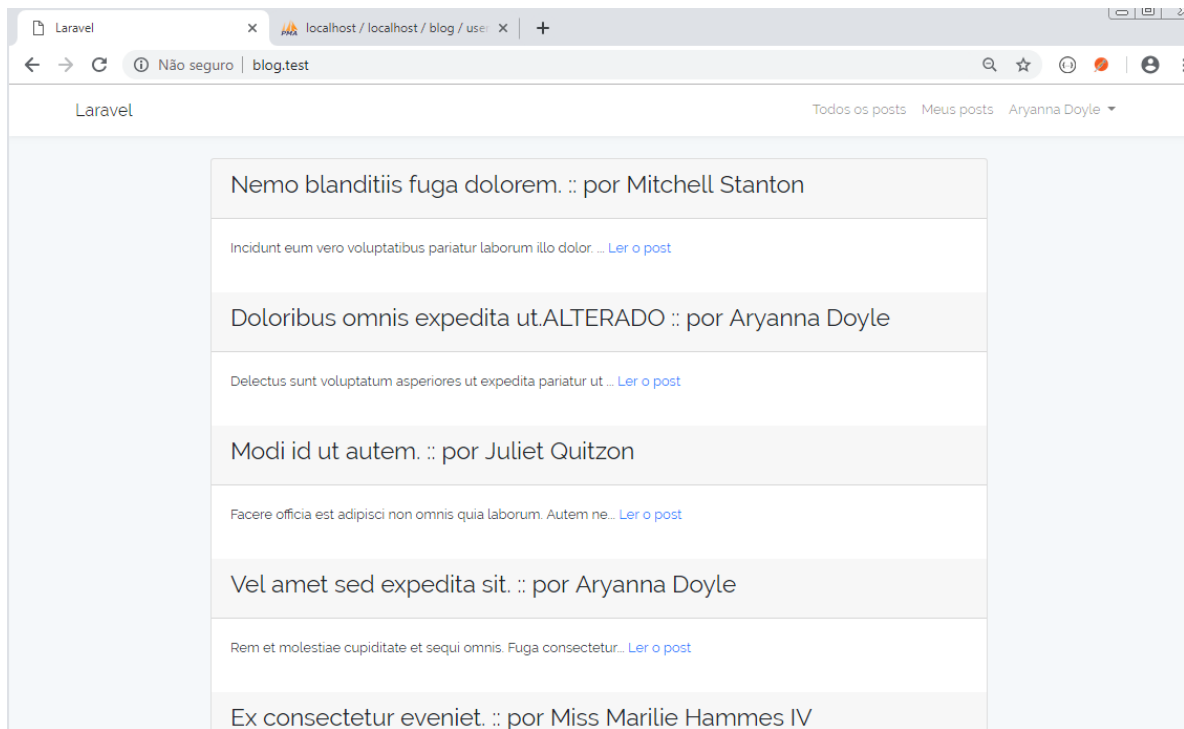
Laravel ×
localhost / localhost / blog / user ×
+

Não seguro | blog.test

Laravel

Todos os posts Meus posts Aryanna Doyle

Nemo blanditiis fuga dolorem. :: por Mitchell Stanton

Incidunt eum vero voluptatibus pariatur laborum illo dolor. ... Ler o post

Doloribus omnis expedita ut.ALTERADO :: por Aryanna Doyle

Delectus sunt voluptatum asperiores ut expedita pariatur ut ... Ler o post

Modi id ut autem. :: por Juliet Quitzon

Facere officia est adipisci non omnis quia laborum. Autem ne... Ler o post

Vel amet sed expedita sit. :: por Aryanna Doyle

Rem et molestiae cupiditate et sequi omnis. Fuga consectetur... Ler o post

Ex consectetur eveniet. :: por Miss Marilie Hammes IV